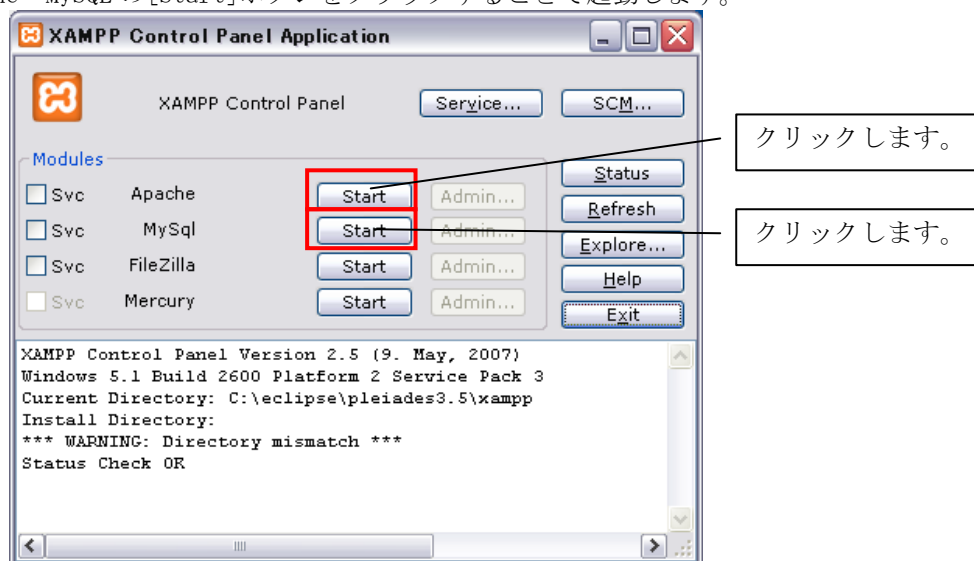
XAMPP Control Panel Application

XAMPP Control Panel

Service...

SCM...

Modules

Svc Apache Start Admin...

Svc MySql Start Admin...

Svc FileZilla Start Admin...

Svc Mercury Start Admin...

Status

Refresh

Explore...

Help

Exit

クリックします。

クリックします。

XAMPP Control Panel Version 2.5 (9. May, 2007)
Windows 5.1 Build 2600 Platform 2 Service Pack 3
Current Directory: C:\eclipse\pleiades3.5\xampp
Install Directory:
*** WARNING: Directory mismatch ***
Status Check OK